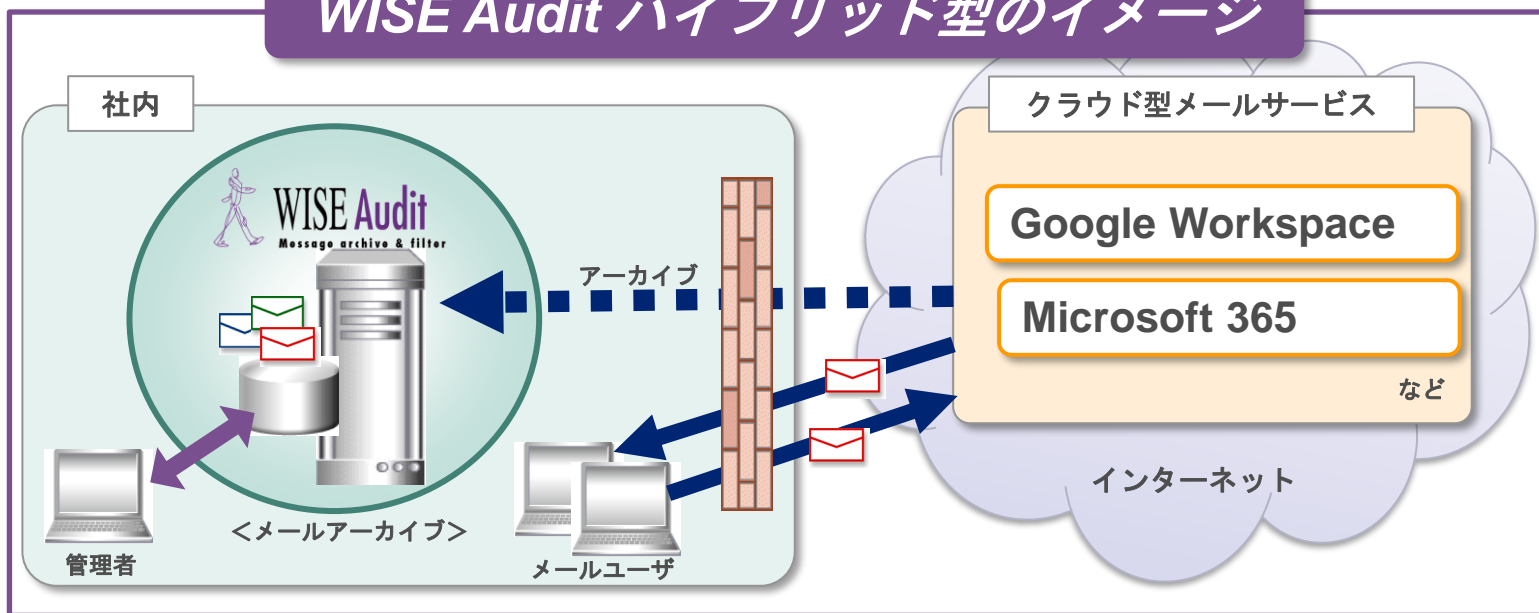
WISE Audit ハイブリッド型のイメージ

社内

WISE Audit
Message archive & filter

アーカイブ

＜メールアーカイブ＞

管理者

メールユーザ

クラウド型メールサービス

Google Workspace

Microsoft 365

など

インターネット